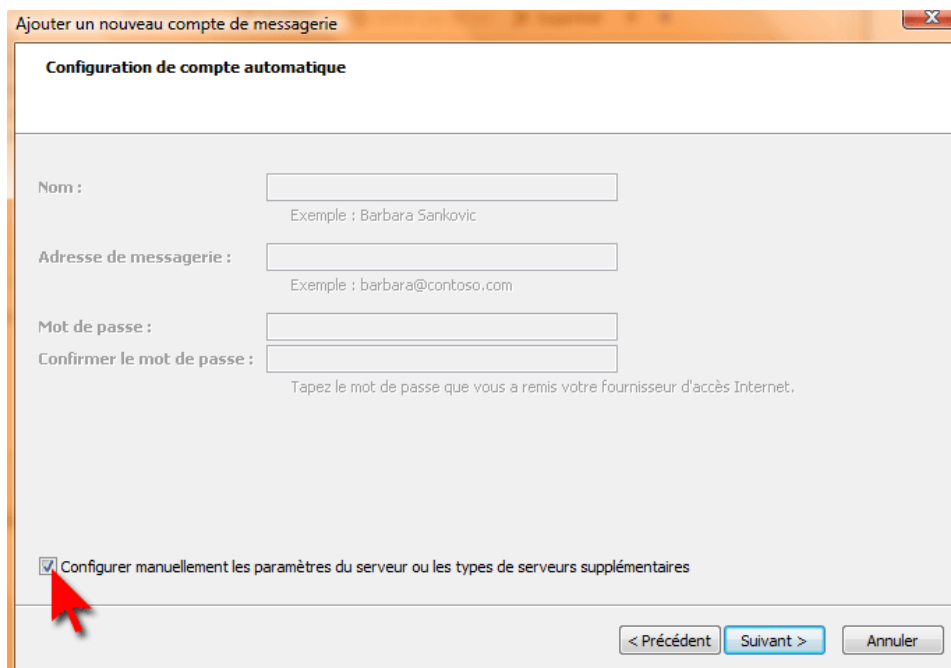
Ajouter un nouveau compte de messagerie

Configuration de compte automatique

Nom :

Exemple : Barbara Sankovic

Adresse de messagerie :

Exemple : barbara@contoso.com

Mot de passe :

Confirmer le mot de passe :

Tapez le mot de passe que vous a remis votre fournisseur d'accès Internet.

Configurer manuellement les paramètres du serveur ou les types de serveurs supplémentaires

< Précédent

Suivant >

Annuler